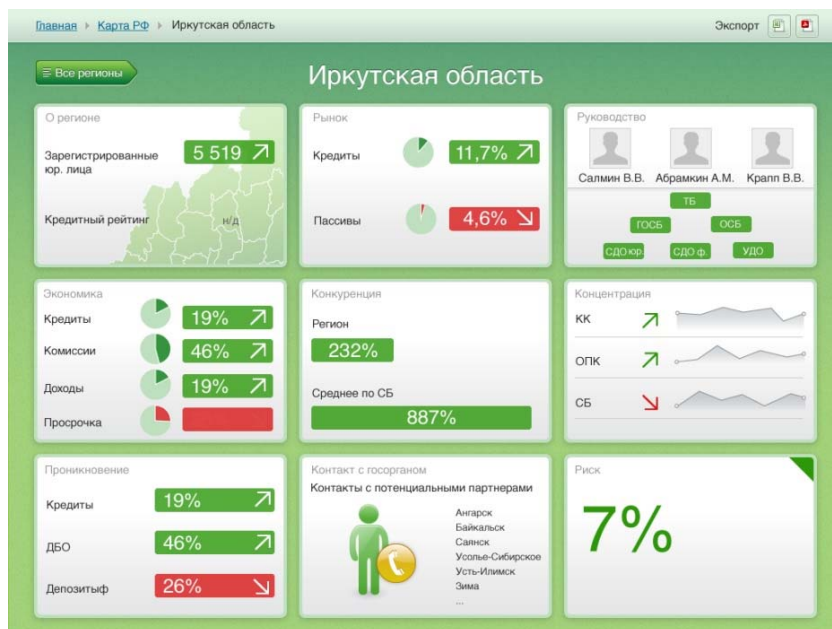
Главная ▸ Карта РФ ▸ Иркутская область

Экспорт

Все регионы

Иркутская область

О регионе

Зарегистрированные юр. лица 5 519

Кредитный рейтинг н/д

Рынок

Кредиты 11,7%

Пассивы 4,6%

Руководство

Салмин В.В. Абрамкин А.М. Крапп В.В.

ТБ

ГОСБ ОСБ

СДО юр СДО ф УДО

Экономика

Кредиты 19%

Комиссии 46%

Доходы 19%

Просрочка

Конкуренция

Регион

232%

Среднее по СБ

887%

Концентрация

КК

ОПК

СБ

Проникновение

Кредиты 19%

ДБО 46%

Депозитыф 26%

Контакт с госорганом

Контакты с потенциальными партнерами

Ангарск
Байкальск
Саянск
Усолье-Сибирское
Усть-Илимск
Зима
...

Риск

7%